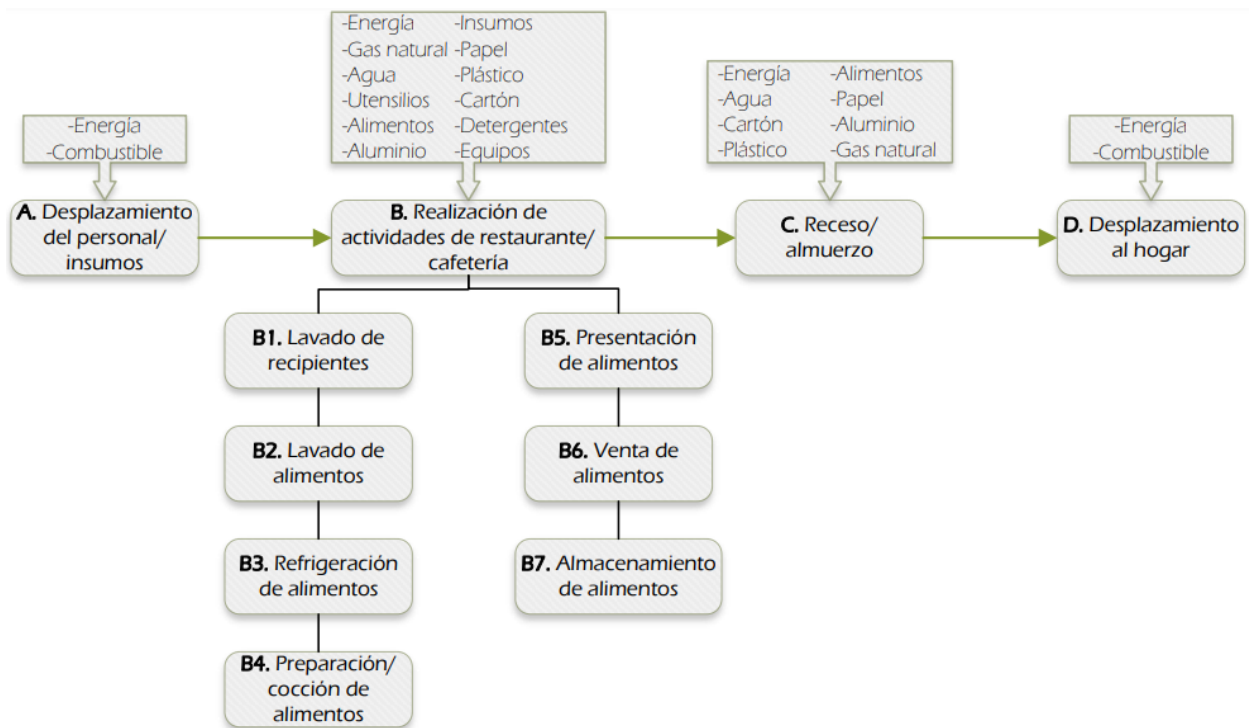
-Energía
-Combustible

A. Desplazamiento del personal/ insumos

-Energía
-Gas natural
-Agua
-Utensilios
-Alimentos
-Aluminio

-Insumos
-Papel
-Plástico
-Cartón
-Detergentes
-Equipos

B. Realización de actividades de restaurante/ cafetería

-Energía
-Agua
-Cartón
-Plástico

-Alimentos
-Papel
-Aluminio
-Gas natural

C. Receso/ almuerzo

-Energía
-Combustible

D. Desplazamiento al hogar

B1. Lavado de recipientes

B2. Lavado de alimentos

B3. Refrigeración de alimentos

B4. Preparación/ cocción de alimentos

B5. Presentación de alimentos

B6. Venta de alimentos

B7. Almacenamiento de alimentos